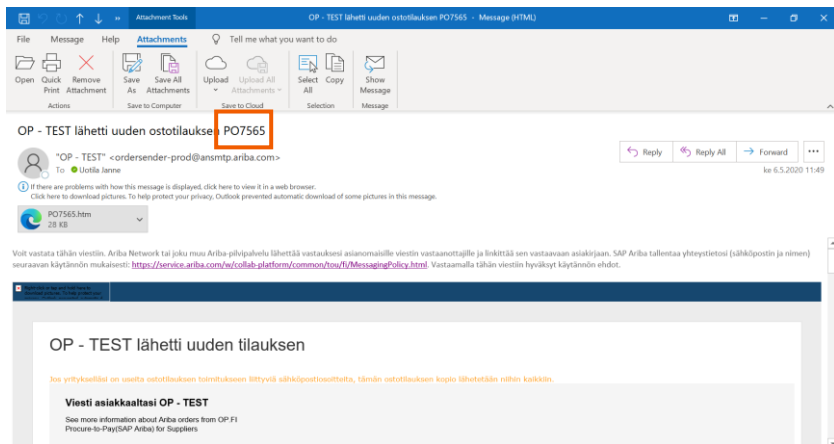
Attachment Tools OP - TEST lähetti uuden ostotilauksen PO7565 - Message (HTML)

File Message Help Attachments Tell me what you want to do

Open Quick Print Remove Attachment Save As Save All Attachments Upload Upload All Attachments Select All Copy Show Message

Actions Save to Computer Save to Cloud Selection Message

OP - TEST lähetti uuden ostotilauksen PO7565

"OP - TEST" <ordersender-prod@ansmtp.ariba.com>
To Uotila Janne

Reply Reply All Forward ...

ke 6.5.2020 11:49

If there are problems with how this message is displayed, click here to view it in a web browser.
Click here to download pictures. To help protect your privacy, Outlook prevented automatic download of some pictures in this message.

PO7565.htm
28 KB

Voit vastata tähän viestiin. Ariba Network tai joku muu Ariba-pilvipalvelu lähettää vastauksesi asianomaisille viestin vastaanottajille ja linkittää sen vastaavaan asiakirjaan. SAP Ariba tallentaa yhteystietosi (sähköpostin ja nimen) seuraavan käytännön mukaisesti: https://service.ariba.com/w/collab-platform/common/tou/fi/MessagingPolicy.html. Vastaamalla tähän viestiin hyväksyt käytännön ehdot.

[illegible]

OP - TEST lähetti uuden tilauksen

Jos yritykselläsi on useita ostotilauksen toimitukseen liittyviä sähköpostiosoitteita, tämän ostotilauksen kopio lähetetään niihin kaikkiin.

Viesti asiakkaaltasi OP - TEST

See more information about Ariba orders from OP.FI
Procure-to-Pay(SAP Ariba) for Suppliers